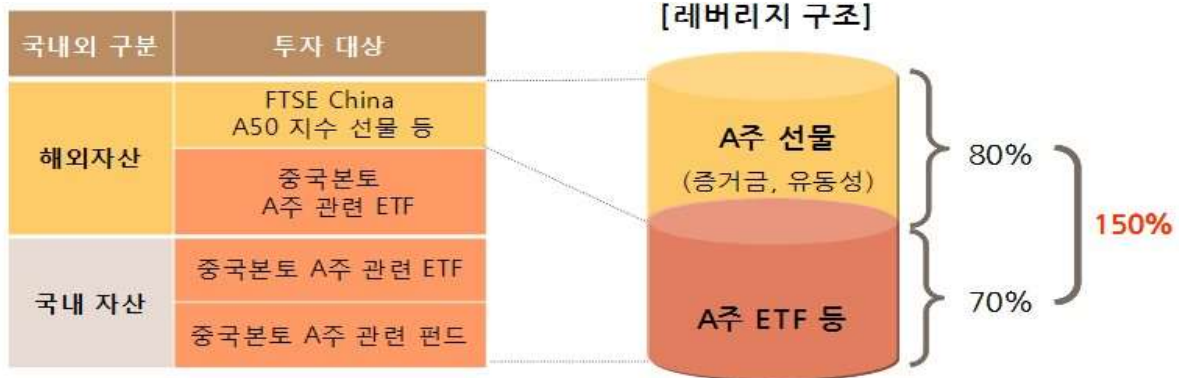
| 국내외 구분 | 투자 대상 |
|---|---|
| 해외자산 | FTSE China A50 지수 선물 등 |
| | 중국본토 A주 관련 ETF |
| 국내 자산 | 중국본토 A주 관련 ETF |
| | 중국본토 A주 관련 펀드 |

[레버리지 구조]

A주 선물
(증거금, 유동성)

A주 ETF 등

80%

70%

150%